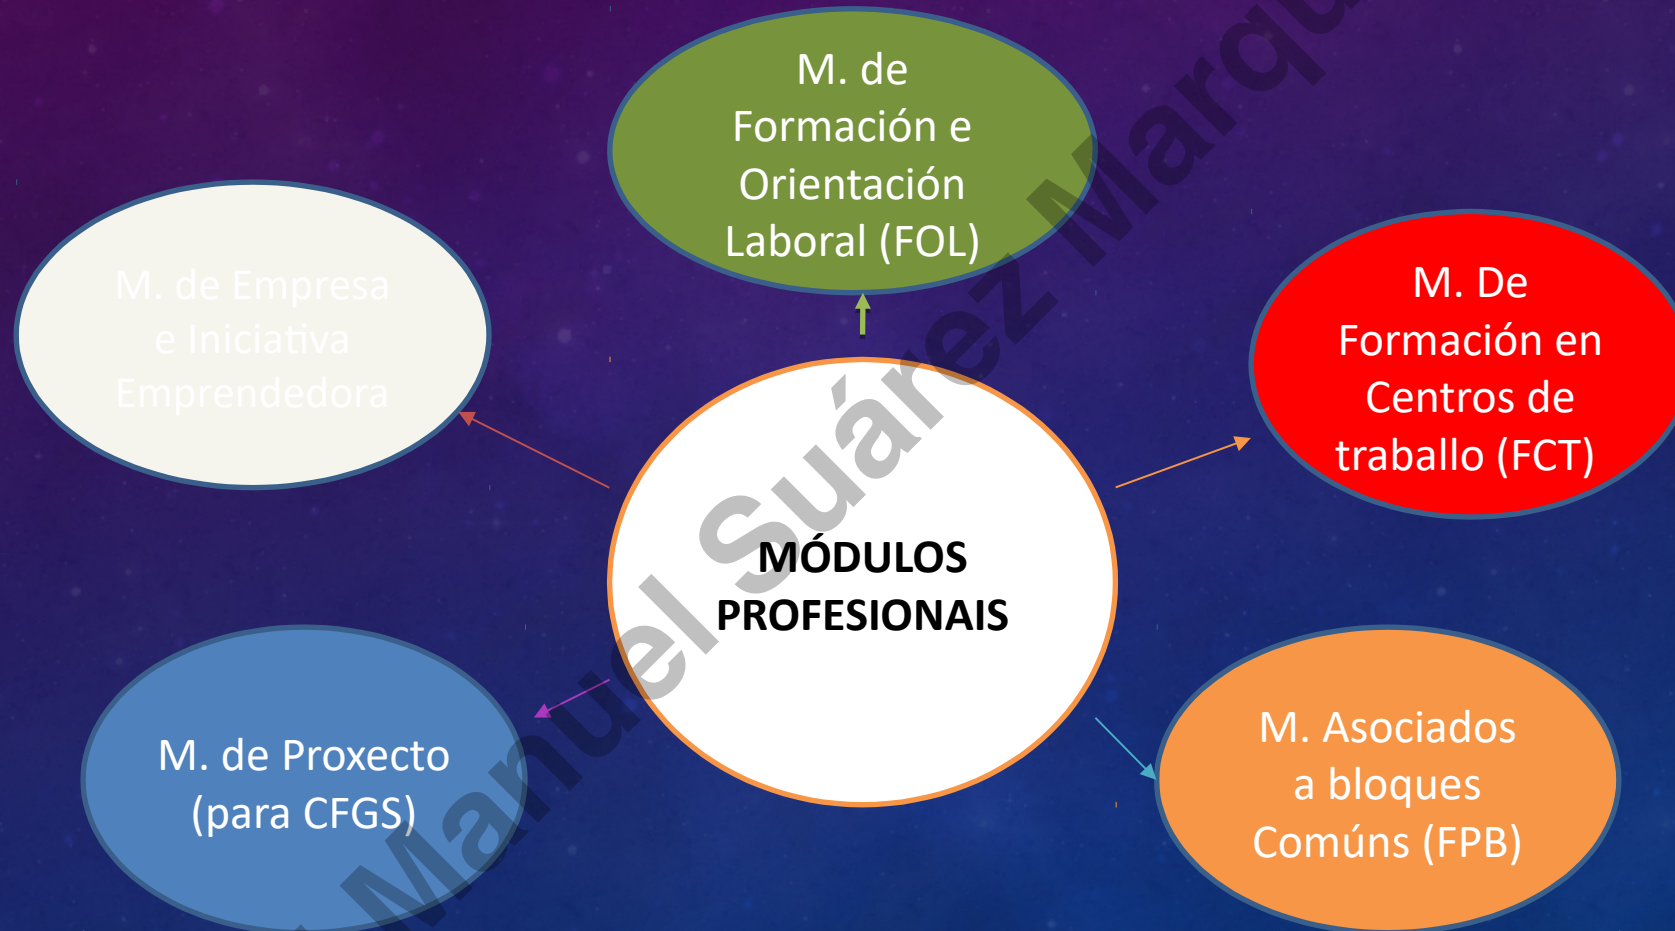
MÓDULOS PROFESIONAIS

M. de Formación e Orientación Laboral (FOL)

M. de Empresa e Iniciativa Emprendedora

M. De Formación en Centros de traballo (FCT)

M. de Proxecto (para CFGS)

M. Asociados a bloques Comúns (FPB)

Manuel Suárez Marq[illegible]